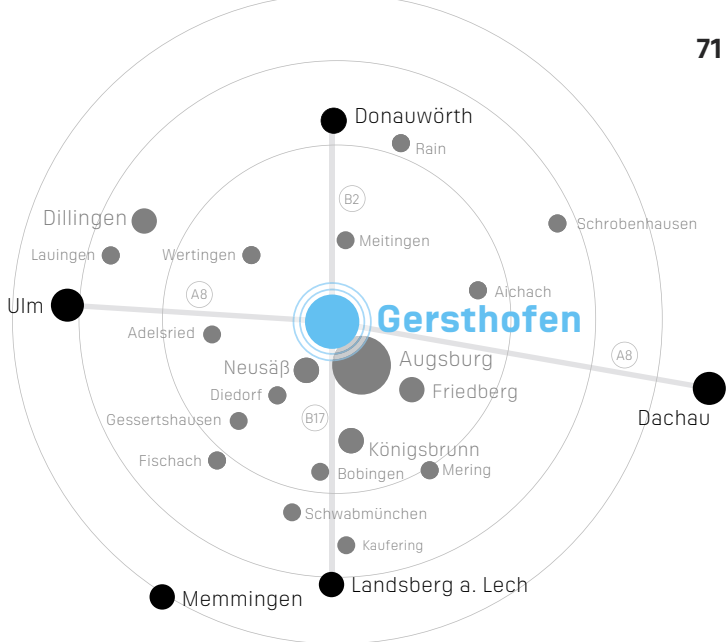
71

Donauwörth
Rain
B2
Dillingen
Schrobenhausen
Lauingen
Wertingen
Meitingen
A8
Aichach
Ulm
Gersthofen
Adelsried
A8
Neusäß
Augsburg
Diedorf
Friedberg
Dachau
Gessertshausen
B17
Königsbrunn
Fischach
Bobingen
Mering
Schwabmünchen
Kaufering
Landsberg a. Lech
Memmingen